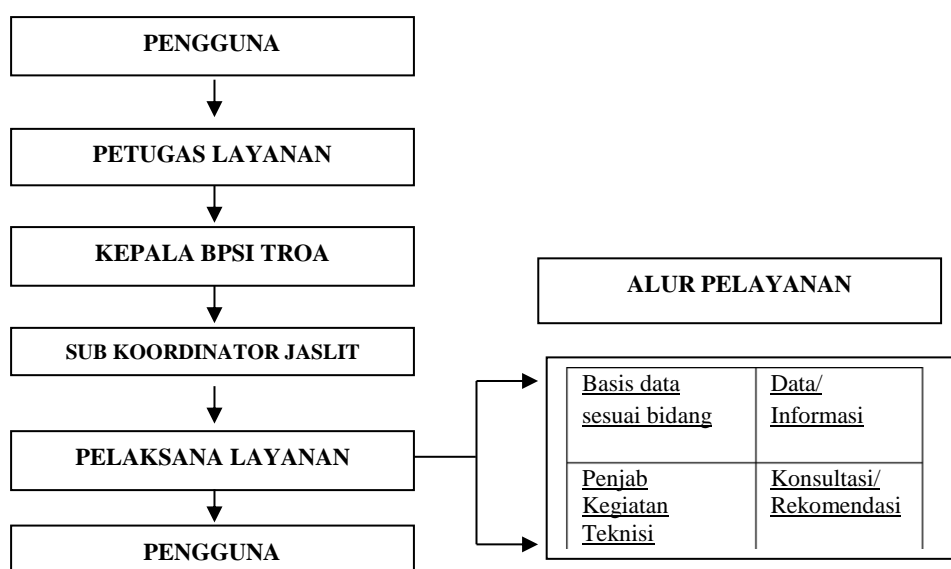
PENGGUNA

PETUGAS LAYANAN

KEPALA BPSI TROA

SUB KOORDINATOR JASLIT

PELAKSANA LAYANAN

PENGGUNA

ALUR PELAYANAN

| Basis data sesuai bidang | Data/ Informasi |
|---|---|
| Penjab Kegiatan Teknisi | Konsultasi/ Rekomendasi |